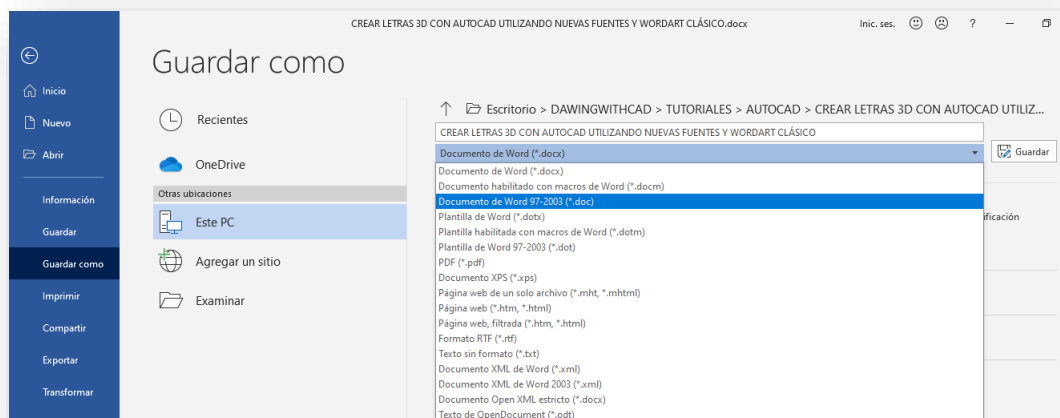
CREAR LETRAS 3D CON AUTOCAD UTILIZANDO NUEVAS FUENTES Y WORDART CLÁSICO.docx

Inic. ses. ? 

Inicio

Nuevo

Abrir

Información

Guardar

Guardar como

Imprimir

Compartir

Exportar

Transformar

Guardar como

Recientes

OneDrive

Otras ubicaciones

Este PC

Agregar un sitio

Examinar

Escritorio > DAWINGWITHCAD > TUTORIALES > AUTOCAD > CREAR LETRAS 3D CON AUTOCAD UTILIZ...

CREAR LETRAS 3D CON AUTOCAD UTILIZANDO NUEVAS FUENTES Y WORDART CLÁSICO

Documento de Word (*.docx)

Guardar

Documento de Word (*.docx)
Documento habilitado con macros de Word (*.docm)
Documento de Word 97-2003 (*.doc)
Plantilla de Word (*.dotx)
Plantilla habilitada con macros de Word (*.dotm)
Plantilla de Word 97-2003 (*.dot)
PDF (*.pdf)
Documento XPS (*.xps)
Página web de un solo archivo (*.mht, *.mhtml)
Página web (*.htm, *.html)
Página web, filtrada (*.htm, *.html)
Formato RTF (*.rtf)
Texto sin formato (*.txt)
Documento XML de Word (*.xml)
Documento XML de Word 2003 (*.xml)
Documento Open XML estricto (*.docx)
Texto de OpenDocument (*.odt)

ificación